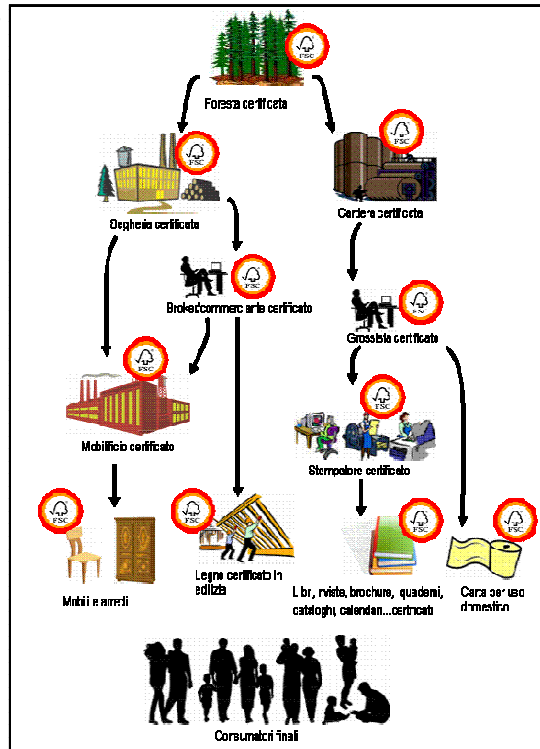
FSC

Foresta certificata

FSC

Segheria certificata

FSC

Cartiera certificata

FSC

Broker/commerciante certificato

FSC

Grossista certificato

FSC

Mobilificio certificato

FSC

Stampatore certificato

FSC

Mobili e arredi

FSC

Legno certificato in edilizia

FSC

Libri, riviste, brochure, quaderni, cataloghi, calendari...certificati

FSC

Carta per uso domestico

Consumatori finali